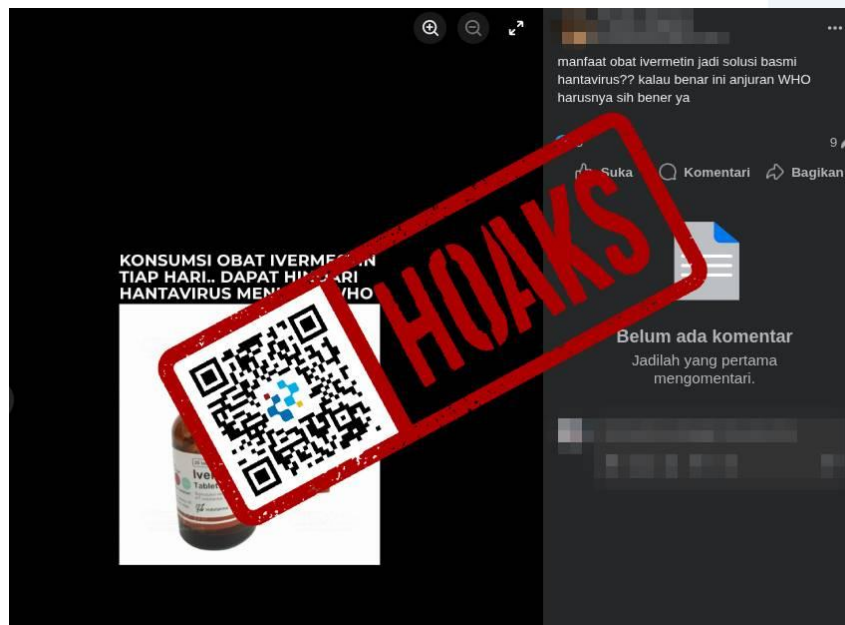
KONSUMSI OBAT IVERME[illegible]N TIAP HARI.. DAPAT HI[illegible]ARI HANTAVIRUS MEN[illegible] WHO

Iver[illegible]
Tablet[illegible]

HOAKS

manfaat obat ivermetin jadi solusi basmi hantavirus?? kalau benar ini anjuran WHO harusnya sih bener ya

9

Suka
Komentari
Bagikan

Belum ada komentar
Jadilah yang pertama mengomentari.